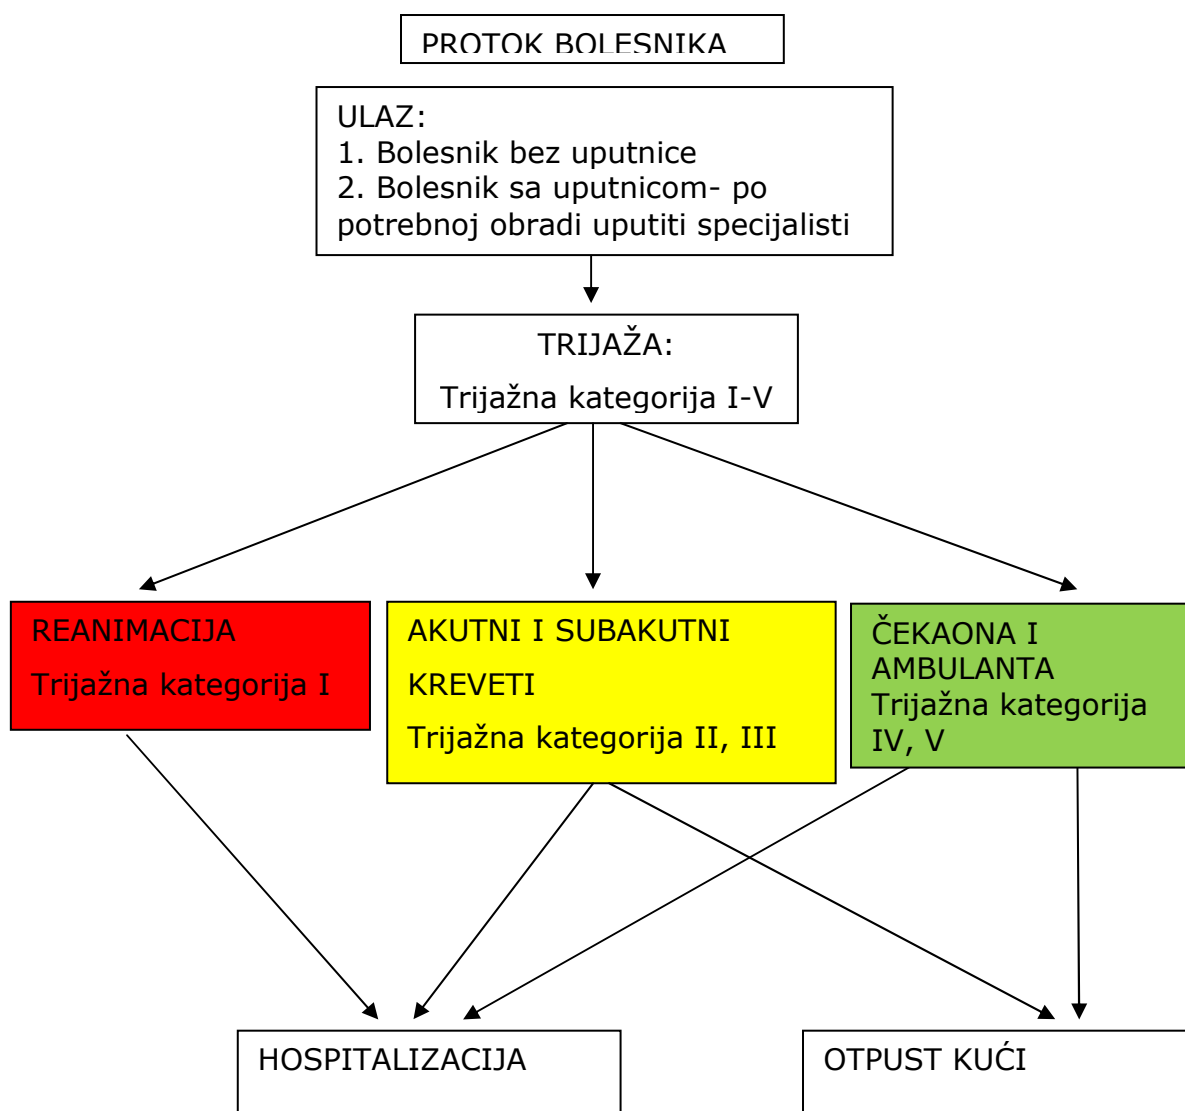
PROTOK BOLESNIKA

ULAZ:
1. Bolesnik bez uputnice
2. Bolesnik sa uputnicom- po potrebnoj obradi uputiti specijalisti

TRIJAŽA:

Trijažna kategorija I-V

REANIMACIJA

Trijažna kategorija I

AKUTNI I SUBAKUTNI

KREVETI

Trijažna kategorija II, III

ČEKAONA I AMBULANTA
Trijažna kategorija IV, V

HOSPITALIZACIJA

OTPUST KUĆI